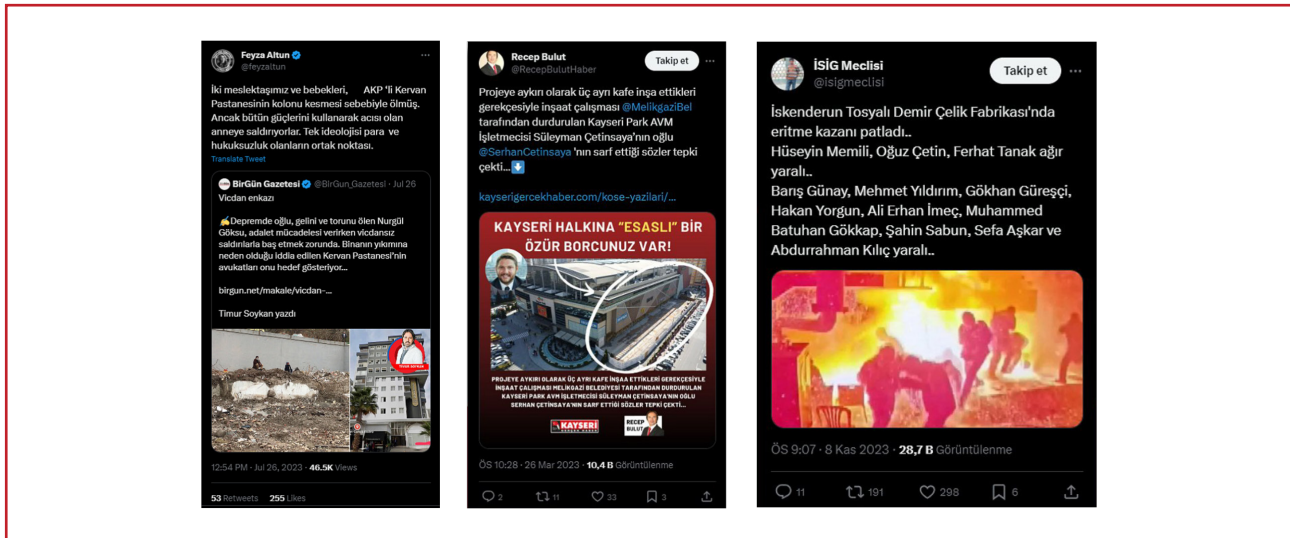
Feyza Altun
@feyzaltun

İki meslektaşımız ve bebekleri, AKP 'li Kervan Pastanesinin kolonu kesmesi sebebiyle ölmüş. Ancak bütün güçlerini kullanarak acısı olan anneye saldırıyorlar. Tek ideolojisi para ve hukuksuzluk olanların ortak noktası.

Translate Tweet

BirGün Gazetesi @BirGun_Gazetesi · Jul 26
Vicdan enkazı

✍Depremde oğlu, gelini ve torunu ölen Nurgül Göksu, adalet mücadelesi verirken vicdansız saldırılarla baş etmek zorunda. Binanın yıkımına neden olduğu iddia edilen Kervan Pastanesi'nin avukatları onu hedef gösteriyor...

birgun.net/makale/vicdan-...

Timur Soykan yazdı

12:54 PM · Jul 26, 2023 · 46.5K Views

53 Retweets 255 Likes

Recep Bulut
@RecepBulutHaber
Takip et

Projeye aykırı olarak üç ayrı kafe inşa ettikleri gerekçesiyle inşaat çalışması @MelikgaziBel tarafından durdurulan Kayseri Park AVM İşletmecisi Süleyman Çetinsaya'nın oğlu @SerhanCetinsaya 'nın sarf ettiği sözler tepki çekti...⬇️

kayserigercekhaber.com/kose-yazilari/...

KAYSERİ HALKINA "ESASLI" BİR ÖZÜR BORCUNUZ VAR!

PROJEYE AYKIRI OLARAK ÜÇ AYRI KAFE İNŞA ETTİKLERİ GEREKÇESİYLE İNŞAAT ÇALIŞMASI MELİKGAZİ BELEDİYESİ TARAFINDAN DURDURULAN KAYSERİ PARK AVM İŞLETMECİSİ SÜLEYMAN ÇETİNSAYA'NIN OĞLU SERHAN ÇETİNSAYA'NIN SARF ETTİĞİ SÖZLER TEPKİ ÇEKTİ...

KAYSERİ
RECEP BULUT

ÖS 10:28 · 26 Mar 2023 · 10,4 B Görüntülenme

2 11 33 3

İSİG Meclisi
@isigmeclisi
Takip et

İskenderun Tosyalı Demir Çelik Fabrikası'nda eritme kazanı patladı..
Hüseyin Memili, Oğuz Çetin, Ferhat Tanak ağır yaralı..
Barış Günay, Mehmet Yıldırım, Gökhan Güreşçi, Hakan Yorgun, Ali Erhan İmeç, Muhammed Batuhan Gökkap, Şahin Sabun, Sefa Aşkar ve Abdurrahman Kılıç yaralı..

ÖS 9:07 · 8 Kas 2023 · 28,7 B Görüntülenme

11 191 298 6